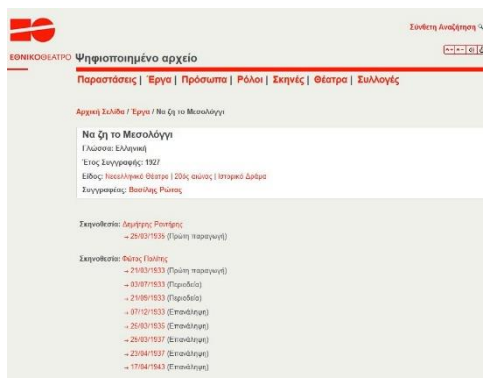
ΕΘΝΙΚΟΘΕΑΤΡΟ Ψηφιοποιημένο αρχείο

Σύνθετη Αναζήτηση

Παραστάσεις | Έργα | Πρόσωπα | Ρόλοι | Σκηνές | Θέατρα | Συλλογές

Αρχική Σελίδα / Έργα / Να ζη το Μεσολόγγι

Να ζη το Μεσολόγγι
Γλώσσα: Ελληνική
Έτος Συγγραφής: 1927
Είδος: Νεοελληνικό Θέατρο | 20ός αιώνας | Ιστορικό Δράμα
Συγγραφέας: Βασίλης Ρώτας

Σκηνοθεσία: Δημήτρης Ροντήρης
→ 26/03/1935 (Πρώτη παραγωγή)

Σκηνοθεσία: Φώτος Πολίτης
→ 21/03/1933 (Πρώτη παραγωγή)
→ 03/07/1933 (Περιοδεία)
→ 21/09/1933 (Περιοδεία)
→ 07/12/1933 (Επανάληψη)
→ 26/03/1935 (Επανάληψη)
→ 26/03/1937 (Επανάληψη)
→ 23/04/1937 (Επανάληψη)
→ 17/04/1943 (Επανάληψη)